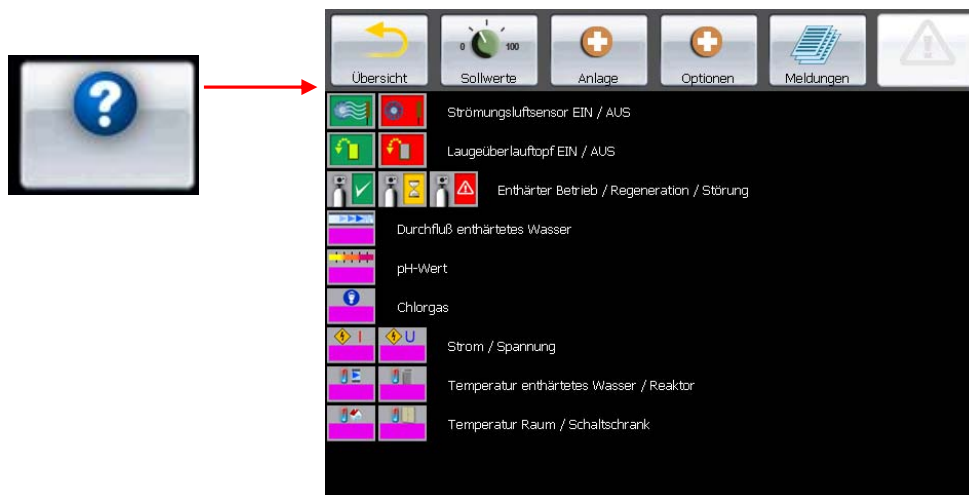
Übersicht

0 100
Sollwerte

Anlage

Optionen

Meldungen

Strömungsluftsensor EIN / AUS

Laugeüberlauftopf EIN / AUS

Enthärter Betrieb / Regeneration / Störung

Durchfluß enthärtetes Wasser

pH-Wert

Chlorgas

I U
Strom / Spannung

E
Temperatur enthärtetes Wasser / Reaktor

Temperatur Raum / Schaltschrank